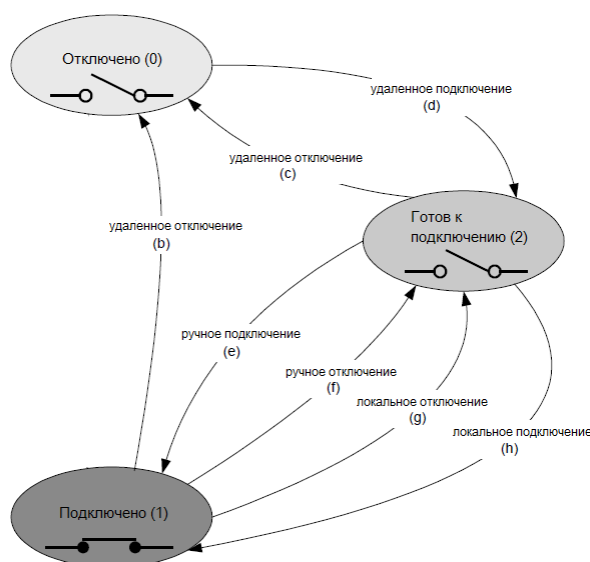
Отключено (0)

удаленное подключение
(d)

удаленное отключение
(c)

Готов к подключению (2)

удаленное отключение
(b)

ручное подключение
(e)

ручное отключение
(f)

локальное отключение
(g)

локальное подключение
(h)

Подключено (1)